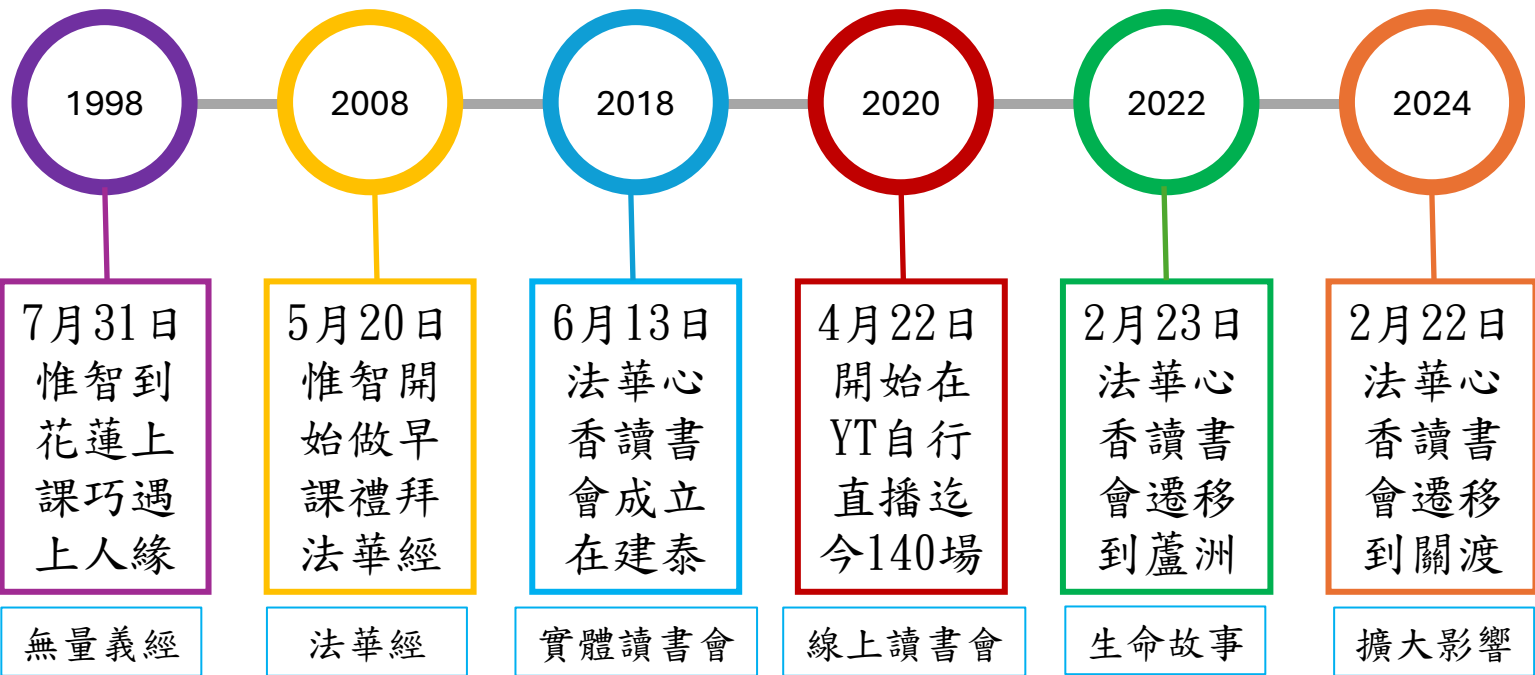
1998

7月31日 惟智到花蓮上課巧遇上人緣

無量義經

2008

5月20日 惟智開始做早課禮拜法華經

法華經

2018

6月13日 法華心香讀書會成立在建泰

實體讀書會

2020

4月22日 開始在YT自行直播迄今140場

線上讀書會

2022

2月23日 法華心香讀書會遷移到蘆洲

生命故事

2024

2月22日 法華心香讀書會遷移到關渡

擴大影響